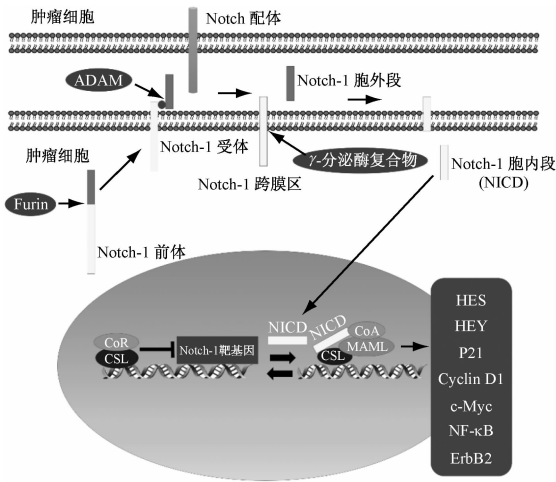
肿瘤细胞

Notch 配体

ADAM

Notch-1 胞外段

肿瘤细胞

Notch-1 受体

$\gamma$-分泌酶复合物

Notch-1 胞内段 (NICD)

Notch-1 跨膜区

Furin

Notch-1 前体

CoR

CSL

Notch-1靶基因

NICD

NICD

CoA

MAML

CSL

HES
HEY
P21
Cyclin D1
c-Myc
NF-κB
ErbB2